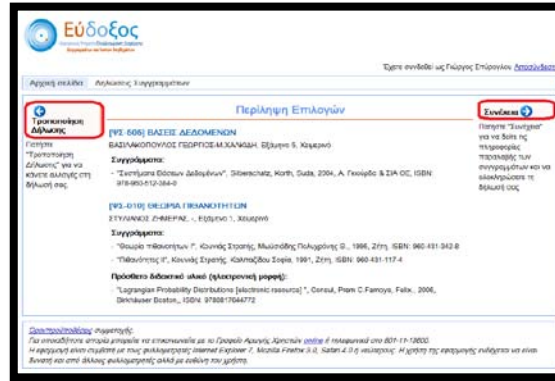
Εύδοξος

Έχετε συνδεθεί ως Γιώργος Σπύρογλου Αποσύνδεση

Αρχική σελίδα Δηλώσεις Συγγραμμάτων

Τροποποίηση Δήλωσης

Πατήστε "Τροποποίηση Δήλωσης" για να κάνετε αλλαγές στη δήλωσή σας.

Περίληψη Επιλογών

[ΘΣ-506] ΒΑΣΕΙΣ ΔΕΔΟΜΕΝΩΝ

ΒΑΣΙΛΑΚΟΠΟΥΛΟΣ ΓΕΩΡΓΙΟΣ-Μ.ΧΑΛΚΙΔΗ, Εξάμηνο 5, Χειμερινό

Συγγράμματα:

- "Συστήματα Βάσεων Δεδομένων", Silberschatz, Korth, Suda, 2006, Α. Γκιούρδας & ΣΙΑ ΟΕ, ISBN: 978-960-512-384-0

[ΘΣ-010] ΘΕΩΡΙΑ ΠΙΘΑΝΟΤΗΤΩΝ

ΣΤΥΛΙΑΝΟΣ ΖΗΜΕΡΑΣ, -, Εξάμηνο 1, Χειμερινό

Συγγράμματα:

- "Θεωρία πιθανοτήτων I", Κουνιάς Στασης, Μωϋσιάδης Πολυχρόνης Θ., 1996, Ζήτη, ISBN: 960-431-342-8

- "Πιθανότητες II", Κουνιάς Στρατής, Καλπαζίδου Σοφία, 1991, Ζήτη, ISBN: 960-431-117-4

Πρόσθετο διδακτικό υλικό (ηλεκτρονική μορφή):

- "Lagrangian Probability Distributions [electronic resource]", Consul, Prem C.Famoye, Felix., 2006, Birkhauser Boston, ISBN: 9780817644772

Συνέχεια

Πατήστε "Συνέχεια" για να δείτε τις πληροφορίες παραλαβής των συγγραμμάτων και να ολοκληρώσετε τη δήλωσή σας.

Ερωτήσεις/Απαντήσεις συχνές/τες.

Για οποιαδήποτε απορία μπορείτε να επικοινωνείτε με το Γραφείο Αρωγής Χρηστών online ή τηλεφωνικά στο 801-11-18600.

Η εφαρμογή είναι συμβατή με τους φυλλομετρητές Internet Explorer 7, Mozilla Firefox 3.0, Safari 4.0 ή νεώτερους. Η χρήση της εφαρμογής ενδέχεται να είναι δυνατή και από άλλους φυλλομετρητές αλλά με ευθύνη του χρήστη.